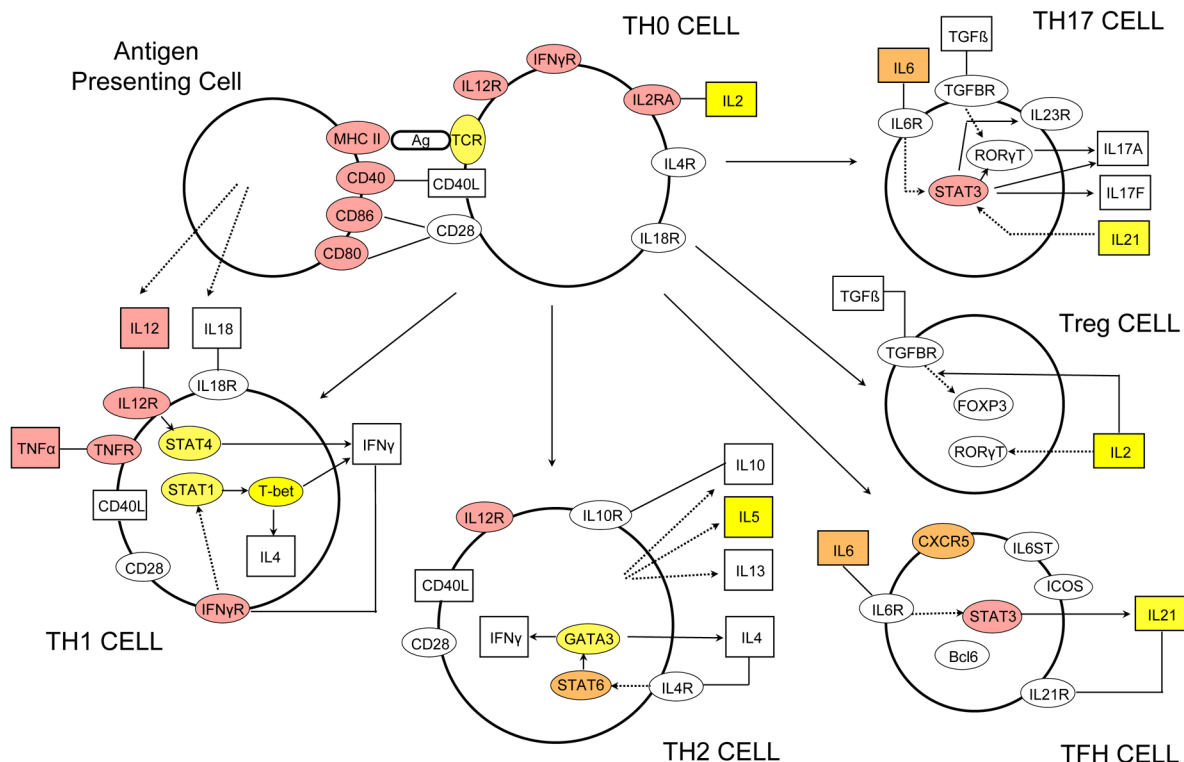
TH0 CELL

TH17 CELL

Antigen Presenting Cell

IFNγR
IL12R
IL2RA
IL2
MHC II
Ag
TCR
IL4R
CD40
CD40L
CD86
CD28
CD80
IL18R

IL6
TGFß
TGFBR
IL6R
IL23R
RORγT
IL17A
STAT3
IL17F
IL21

TGFß
Treg CELL
TGFBR
FOXP3
RORγT
IL2

IL12
IL18
IL18R
IL12R
TNFα
TNFR
STAT4
IFNγ
STAT1
T-bet
CD40L
IL4
CD28
IFNγR

TH1 CELL

IL10
IL12R
IL10R
IL5
IL13
CD40L
IFNγ
GATA3
IL4
CD28
STAT6
IL4R

TH2 CELL

IL6
CXCR5
IL6ST
ICOS
IL6R
STAT3
IL21
Bcl6
IL21R

TFH CELL